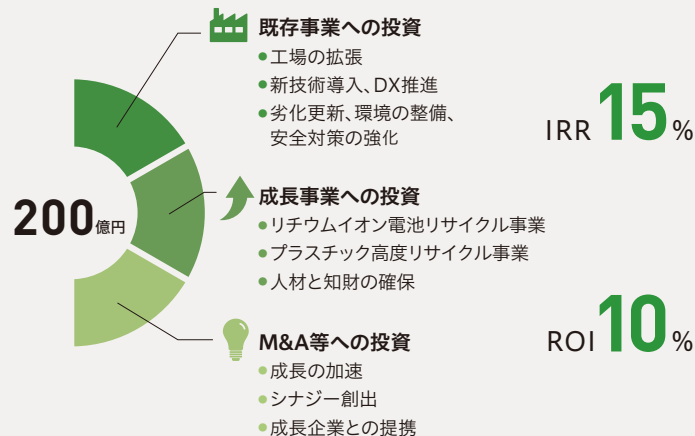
200億円

既存事業への投資
●工場の拡張
●新技術導入、DX推進
●劣化更新、環境の整備、安全対策の強化

IRR 15%

成長事業への投資
●リチウムイオン電池リサイクル事業
●プラスチック高度リサイクル事業
●人材と知財の確保

M&A等への投資
●成長の加速
●シナジー創出
●成長企業との提携

ROI 10%